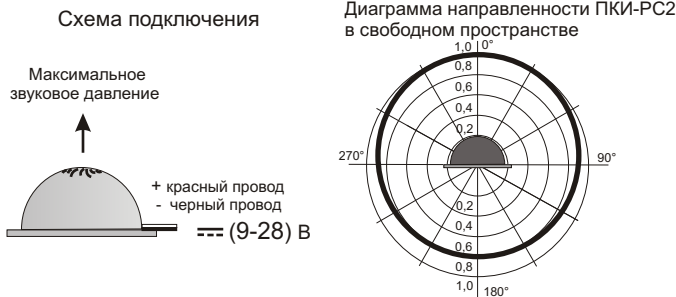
Схема подключения

Максимальное звуковое давление

+ красный провод
- черный провод
⎓ (9-28) В

Диаграмма направленности ПКИ-РС2 в свободном пространстве

1,0
0°
0,8
0,6
0,4
0,2
270°
90°
0,2
0,4
0,6
0,8
1,0
180°